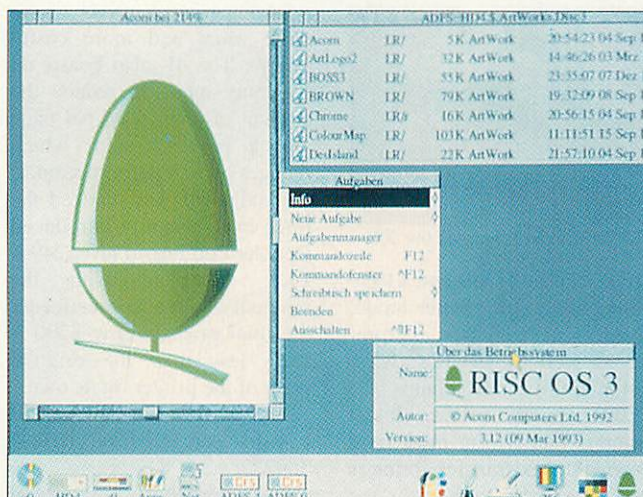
Acorn bei 214%

ADFS::HD4.$.ArtWorks.Disc3

| | | | | |
|---|---|---|---|---|
| Acorn | LR/ | 5K | ArtWork | 20:54:23 04 Sep 1 |
| ArtLogo2 | LR/ | 32K | ArtWork | 14:46:26 03 Mrz |
| BOSS3 | LR/ | 55K | ArtWork | 23:35:07 07 Dez |
| BROWN | LR/ | 79K | ArtWork | 19:32:09 08 Sep 1 |
| Chrome | LR/ | 16K | ArtWork | 20:56:15 04 Sep 1 |
| ColourMap | LR/ | 103K | ArtWork | 11:11:51 15 Sep 1 |
| DesIsland | LR/ | 22K | ArtWork | 21:57:10 04 Sep 1 |

Aufgaben
Info
Neue Aufgabe
Aufgabenmanager
Kommandozeile F12
Kommandofenster ^F12
Schreibtisch speichern
Beenden
Ausschalten ^⇧F12

Über das Betriebssystem
Name: RISC OS 3
Autor: © Acorn Computers Ltd. 1992
Version: 3.12 (09 Mar 1993)

HD4 ADFS 3 ADFS 0